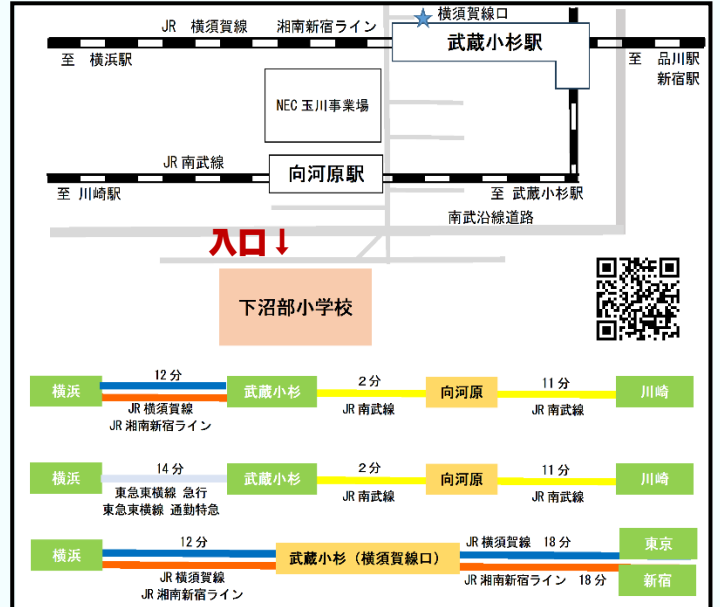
JR 横須賀線　湘南新宿ライン

横須賀線口

武蔵小杉駅

至　横浜駅

至　品川駅
新宿駅

NEC 玉川事業場

JR 南武線

向河原駅

至　川崎駅

至　武蔵小杉駅

南武沿線道路

入口↓

下沼部小学校

横浜　12分　武蔵小杉　2分　向河原　11分　川崎

JR 横須賀線
JR 湘南新宿ライン

JR 南武線

JR 南武線

横浜　14分　武蔵小杉　2分　向河原　11分　川崎

東急東横線　急行
東急東横線　通勤特急

JR 南武線

JR 南武線

横浜　12分　武蔵小杉（横須賀線口）　JR 横須賀線　18分　東京

JR 横須賀線
JR 湘南新宿ライン

JR 湘南新宿ライン　18分　新宿